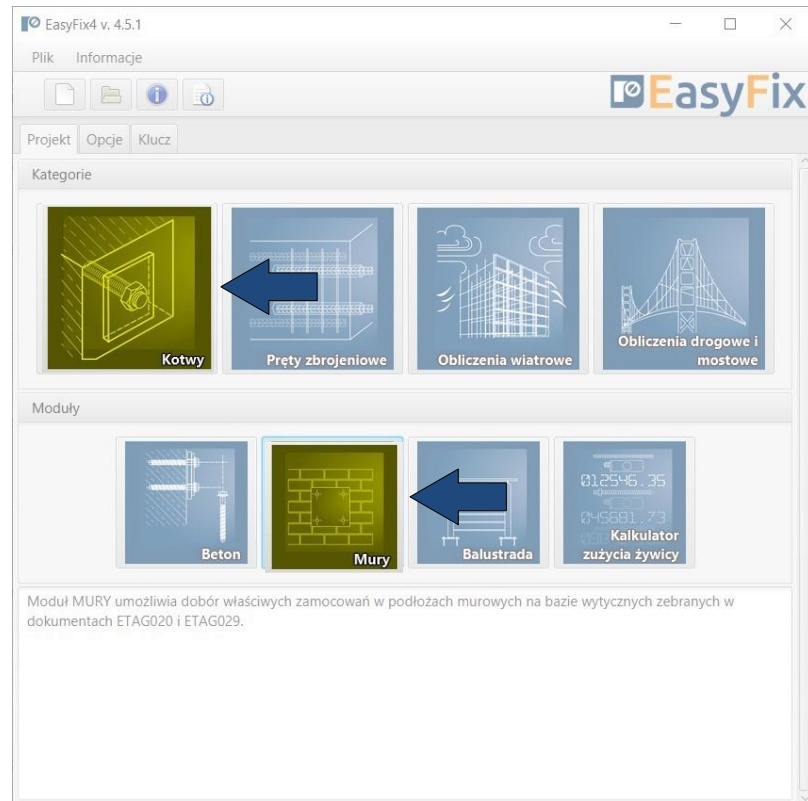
EasyFix4 v. 4.5.1

Plik Informacje

EasyFix

Projekt Opcje Klucz

Kategorie

Kotwy

Pręty zbrojeniowe

Obliczenia wiatrowe

Obliczenia drogowe i mostowe

Moduły

Beton

Mury

Balustrada

012546.35
045681.73
Kalkulator zużycia żywicy

Moduł MURY umożliwia dobór właściwych zamocowań w podłożach murowych na bazie wytycznych zebranych w dokumentach ETAG020 i ETAG029.